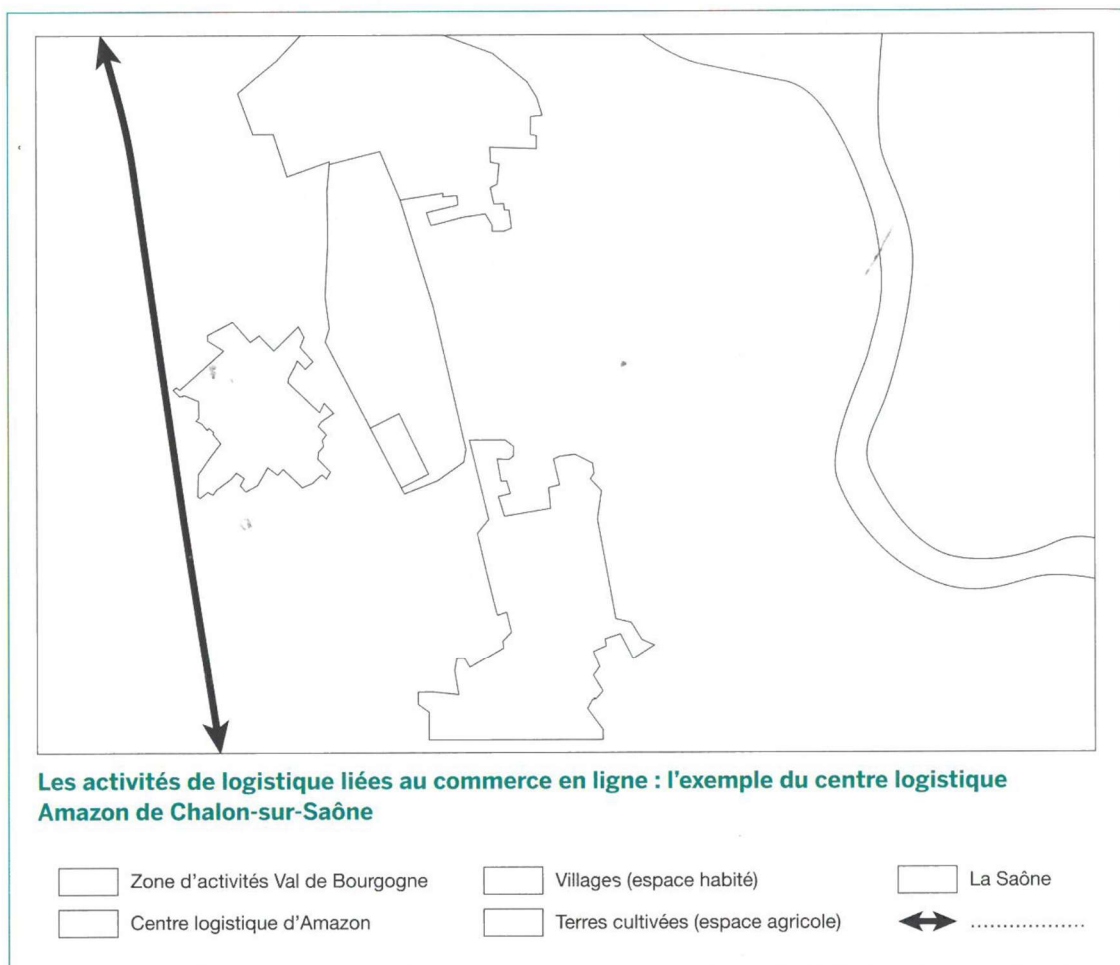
Les activités de logistique liées au commerce en ligne : l'exemple du centre logistique Amazon de Chalon-sur-Saône

Zone d'activités Val de Bourgogne
Centre logistique d'Amazon
Villages (espace habité)
Terres cultivées (espace agricole)
La Saône
..................